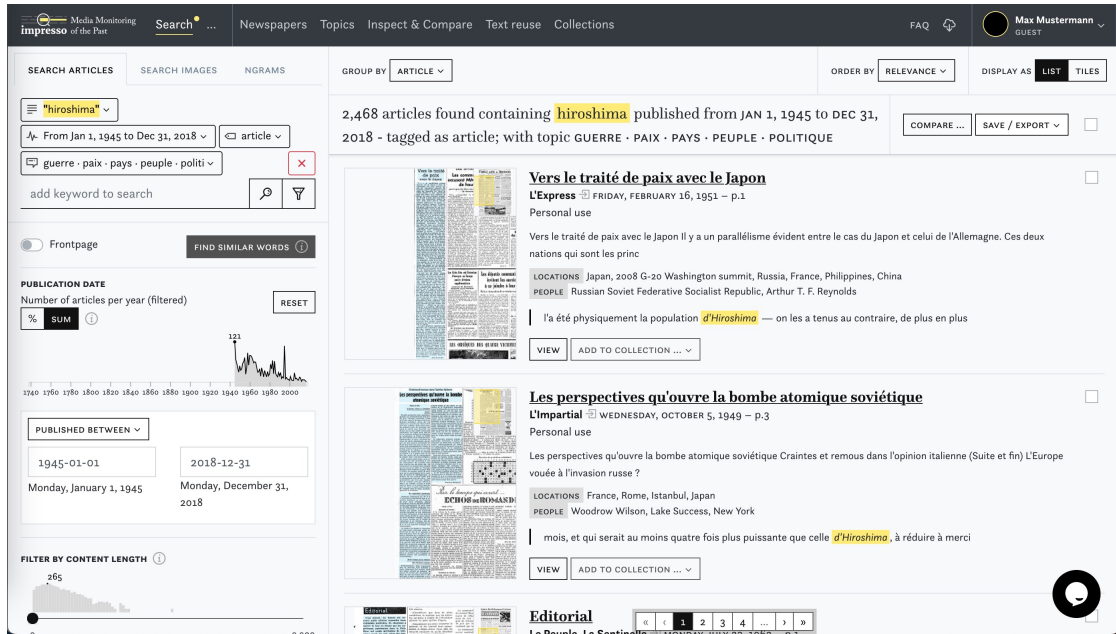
Media Monitoring
impresso of the Past

Search ... Newspapers Topics Inspect & Compare Text reuse Collections

FAQ

Max Mustermann
GUEST

SEARCH ARTICLES SEARCH IMAGES NGRAMS

"hiroshima"

From Jan 1, 1945 to Dec 31, 2018 article

guerre · paix · pays · peuple · politi

add keyword to search

Frontpage FIND SIMILAR WORDS

PUBLICATION DATE
Number of articles per year (filtered) RESET

% SUM

121

1740 1760 1780 1800 1820 1840 1860 1880 1900 1920 1940 1960 1980 2000

PUBLISHED BETWEEN

1945-01-01 2018-12-31

Monday, January 1, 1945 Monday, December 31, 2018

FILTER BY CONTENT LENGTH

265

GROUP BY ARTICLE

ORDER BY RELEVANCE

DISPLAY AS LIST TILES

2,468 articles found containing hiroshima published from JAN 1, 1945 to DEC 31, 2018 - tagged as article; with topic GUERRE · PAIX · PAYS · PEUPLE · POLITIQUE

COMPARE ... SAVE / EXPORT

Vers le traité de paix avec le Japon
L'Express FRIDAY, FEBRUARY 16, 1951 – p.1
Personal use

Vers le traité de paix avec le Japon Il y a un parallélisme évident entre le cas du Japon et celui de l'Allemagne. Ces deux nations qui sont les princ

LOCATIONS Japan, 2008 G-20 Washington summit, Russia, France, Philippines, China
PEOPLE Russian Soviet Federative Socialist Republic, Arthur T. F. Reynolds

l'a été physiquement la population d'Hiroshima — on les a tenus au contraire, de plus en plus

VIEW ADD TO COLLECTION ...

Les perspectives qu'ouvre la bombe atomique soviétique
L'Impartial WEDNESDAY, OCTOBER 5, 1949 – p.3
Personal use

Les perspectives qu'ouvre la bombe atomique soviétique Craintes et remous dans l'opinion italienne (Suite et fin) L'Europe vouée à l'invasion russe ?

LOCATIONS France, Rome, Istanbul, Japan
PEOPLE Woodrow Wilson, Lake Success, New York

mois, et qui serait au moins quatre fois plus puissante que celle d'Hiroshima , à réduire à merci

VIEW ADD TO COLLECTION ...

Editorial
Le Peuple - La Sentinelle MONDAY, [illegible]

« ‹ 1 2 3 4 ... › »